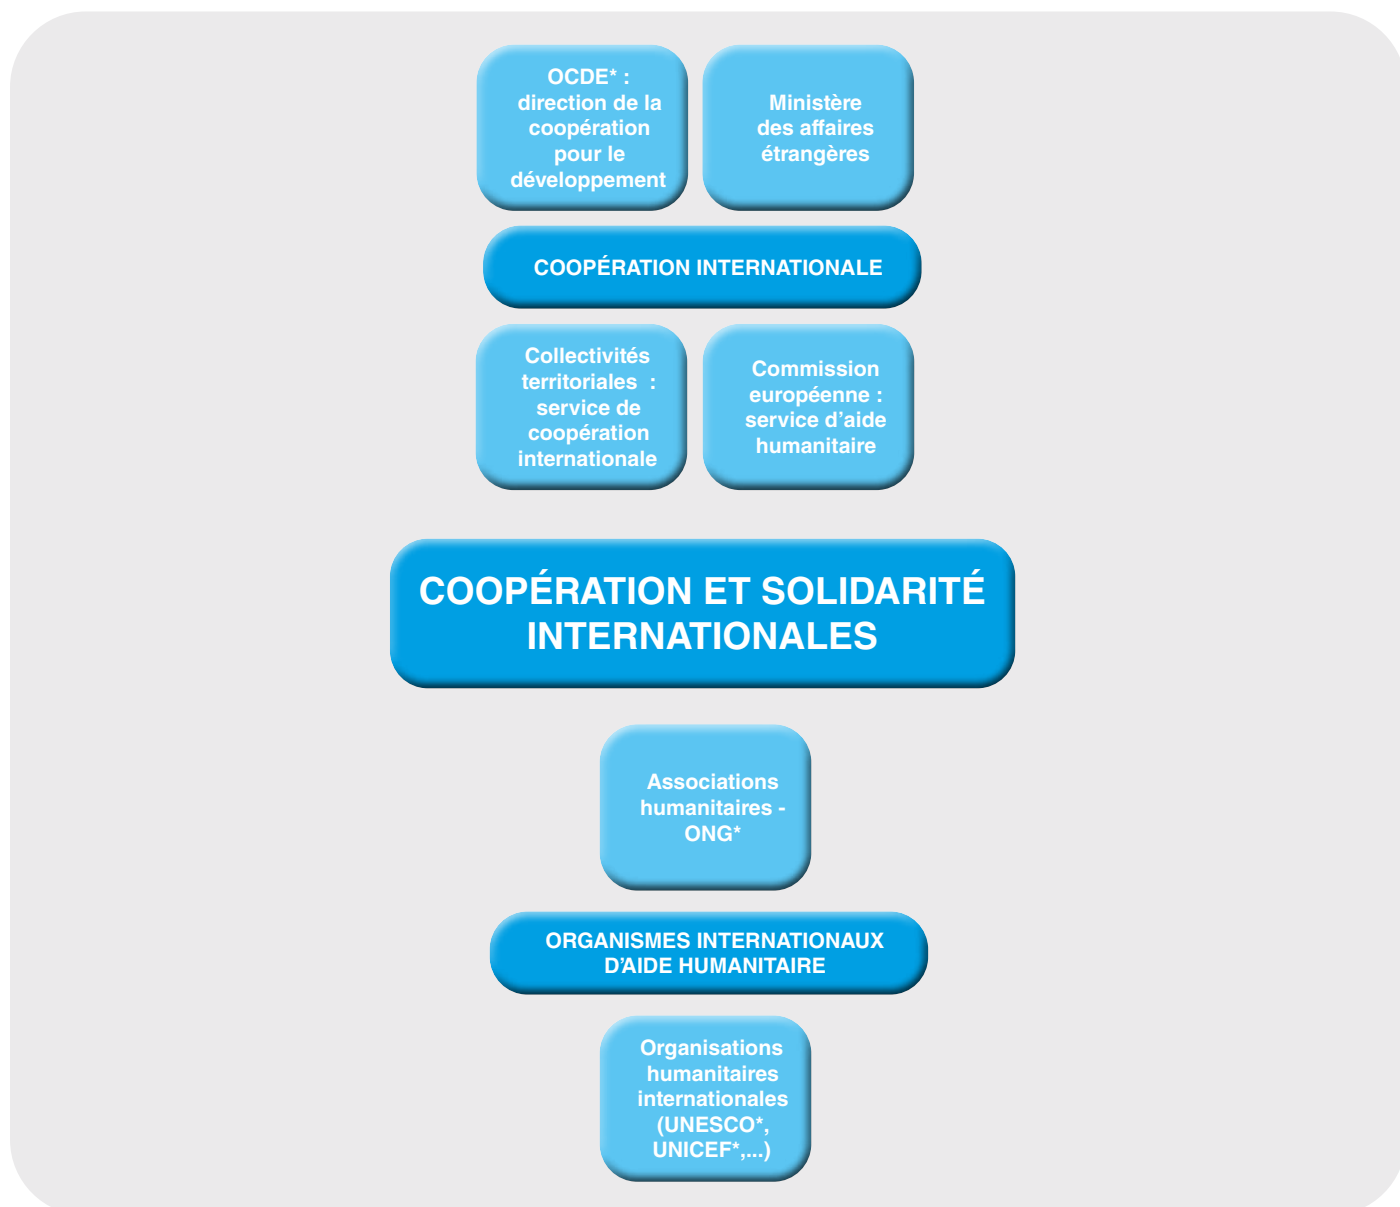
OCDE* : direction de la coopération pour le développement

Ministère des affaires étrangères

COOPÉRATION INTERNATIONALE

Collectivités territoriales : service de coopération internationale

Commission européenne : service d'aide humanitaire

COOPÉRATION ET SOLIDARITÉ INTERNATIONALES

Associations humanitaires - ONG*

ORGANISMES INTERNATIONAUX D'AIDE HUMANITAIRE

Organisations humanitaires internationales (UNESCO*, UNICEF*,...)